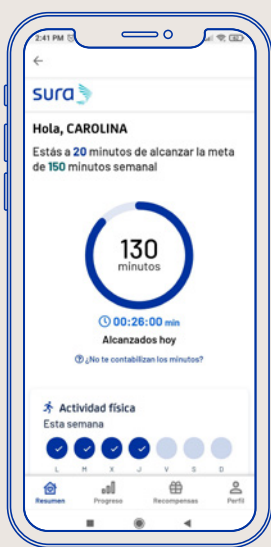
2:41 PM

←

sura

Hola, CAROLINA

Estás a 20 minutos de alcanzar la meta de 150 minutos semanal

130
minutos

00:26:00 min

Alcanzados hoy

¿No te contabilizan los minutos?

Actividad física

Esta semana

L M X J V S D

Resumen Progreso Recompensas Perfil